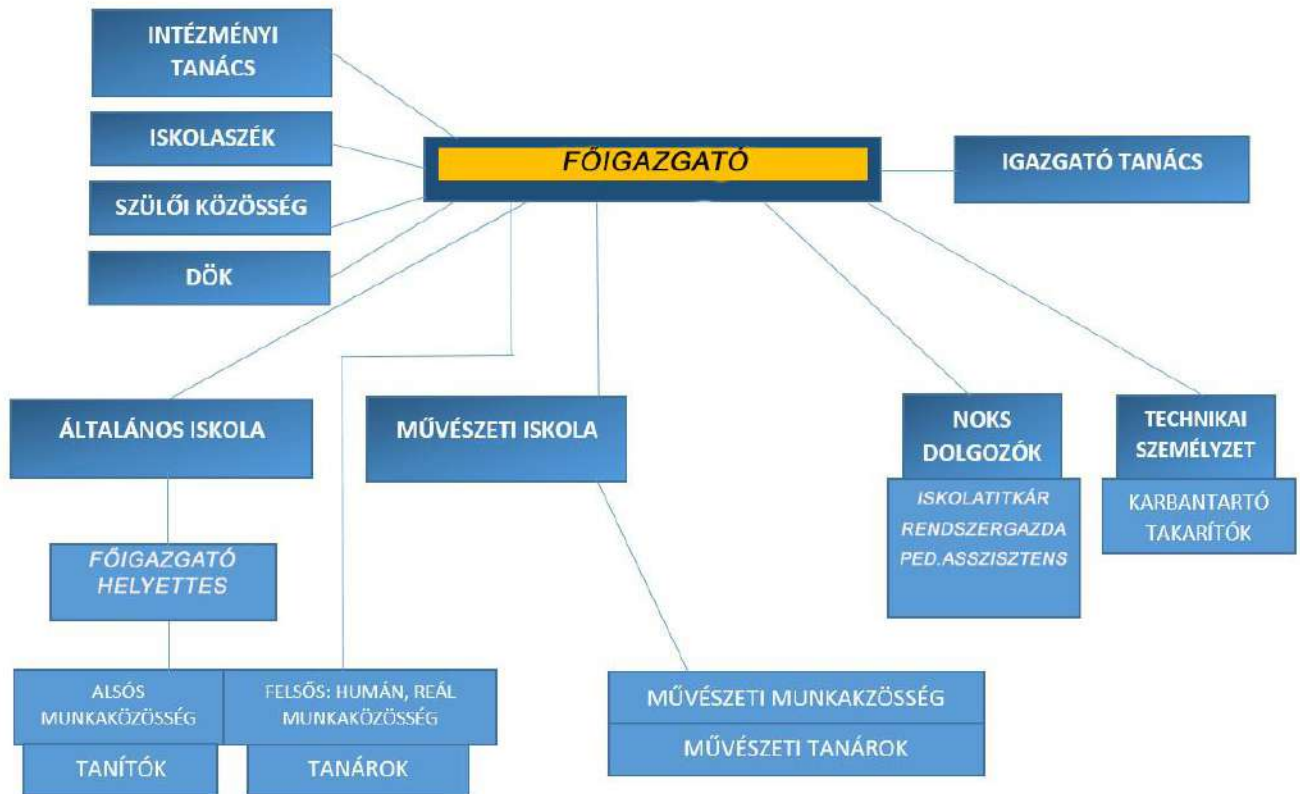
INTÉZMÉNYI TANÁCS

ISKOLASZÉK

SZÜLŐI KÖZÖSSÉG

DÖK

FŐIGAZGATÓ

IGAZGATÓ TANÁCS

ÁLTALÁNOS ISKOLA

MŰVÉSZETI ISKOLA

NOKS DOLGOZÓK

ISKOLATITKÁR
RENDSZERGAZDA
PED.ASSZISZTENS

TECHNIKAI SZEMÉLYZET

KARBANTARTÓ
TAKARÍTÓK

FŐIGAZGATÓ HELYETTES

ALSÓS MUNKAKÖZÖSSÉG

TANÍTÓK

FELSŐS: HUMÁN, REÁL MUNKAKÖZÖSSÉG

TANÁROK

MŰVÉSZETI MUNKAKZÖSSÉG

MŰVÉSZETI TANÁROK